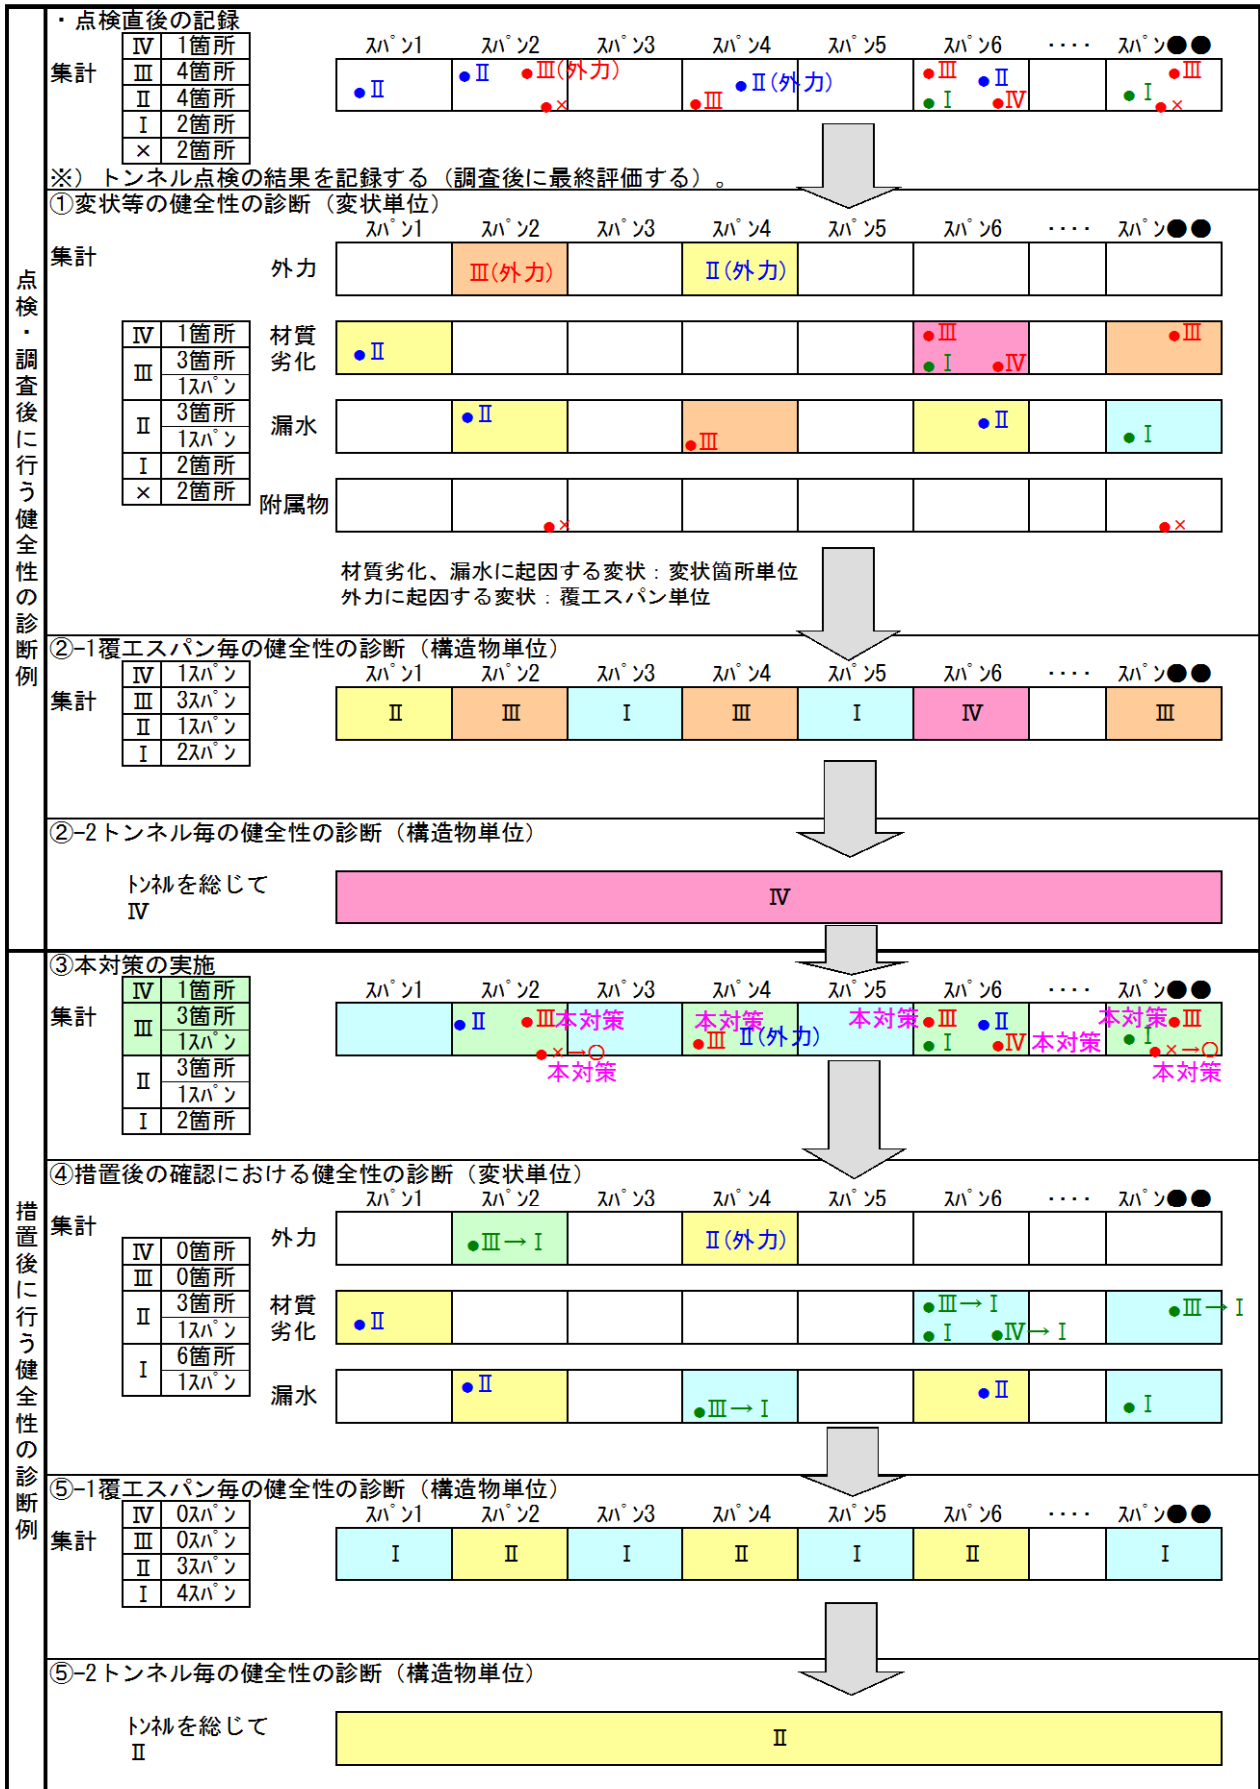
点検・調査後に行う健全性の診断例

・点検直後の記録

集計
| Ⅳ | 1箇所 |
|---|---|
| Ⅲ | 4箇所 |
| Ⅱ | 4箇所 |
| Ⅰ | 2箇所 |
| × | 2箇所 |

| ｽﾊﾟﾝ1 | ｽﾊﾟﾝ2 | ｽﾊﾟﾝ3 | ｽﾊﾟﾝ4 | ｽﾊﾟﾝ5 | ｽﾊﾟﾝ6 | ・・・・ | ｽﾊﾟﾝ●● |
|---|---|---|---|---|---|---|---|
| ●Ⅱ | ●Ⅱ ●Ⅲ(外力) ●× | | ●Ⅲ ●Ⅱ(外力) | | ●Ⅲ ●Ⅱ ●Ⅰ ●Ⅳ | | ●Ⅲ ●Ⅰ ●× |

※）トンネル点検の結果を記録する（調査後に最終評価する）。

①変状等の健全性の診断（変状単位）

集計
| Ⅳ | 1箇所 |
|---|---|
| Ⅲ | 3箇所 |
| | 1ｽﾊﾟﾝ |
| Ⅱ | 3箇所 |
| | 1ｽﾊﾟﾝ |
| Ⅰ | 2箇所 |
| × | 2箇所 |

| | ｽﾊﾟﾝ1 | ｽﾊﾟﾝ2 | ｽﾊﾟﾝ3 | ｽﾊﾟﾝ4 | ｽﾊﾟﾝ5 | ｽﾊﾟﾝ6 | ・・・・ | ｽﾊﾟﾝ●● |
|---|---|---|---|---|---|---|---|---|
| 外力 | | Ⅲ(外力) | | Ⅱ(外力) | | | | |
| 材質劣化 | ●Ⅱ | | | | | ●Ⅲ ●Ⅰ ●Ⅳ | | ●Ⅲ |
| 漏水 | | ●Ⅱ | | ●Ⅲ | | ●Ⅱ | | ●Ⅰ |
| 附属物 | | ●× | | | | | | ●× |

材質劣化、漏水に起因する変状：変状箇所単位
外力に起因する変状：覆エスパン単位

②-1覆エスパン毎の健全性の診断（構造物単位）

集計
| Ⅳ | 1ｽﾊﾟﾝ |
|---|---|
| Ⅲ | 3ｽﾊﾟﾝ |
| Ⅱ | 1ｽﾊﾟﾝ |
| Ⅰ | 2ｽﾊﾟﾝ |

| ｽﾊﾟﾝ1 | ｽﾊﾟﾝ2 | ｽﾊﾟﾝ3 | ｽﾊﾟﾝ4 | ｽﾊﾟﾝ5 | ｽﾊﾟﾝ6 | ・・・・ | ｽﾊﾟﾝ●● |
|---|---|---|---|---|---|---|---|
| Ⅱ | Ⅲ | Ⅰ | Ⅲ | Ⅰ | Ⅳ | | Ⅲ |

②-2トンネル毎の健全性の診断（構造物単位）

ﾄﾝﾈﾙを総じて
Ⅳ

Ⅳ

措置後に行う健全性の診断例

③本対策の実施

集計
| Ⅳ | 1箇所 |
|---|---|
| Ⅲ | 3箇所 |
| | 1ｽﾊﾟﾝ |
| Ⅱ | 3箇所 |
| | 1ｽﾊﾟﾝ |
| Ⅰ | 2箇所 |

| ｽﾊﾟﾝ1 | ｽﾊﾟﾝ2 | ｽﾊﾟﾝ3 | ｽﾊﾟﾝ4 | ｽﾊﾟﾝ5 | ｽﾊﾟﾝ6 | ・・・・ | ｽﾊﾟﾝ●● |
|---|---|---|---|---|---|---|---|
| | ●Ⅱ ●Ⅲ本対策 ●×→○ 本対策 | | 本対策 ●Ⅲ Ⅱ(外力) | 本対策 | ●Ⅲ ●Ⅱ ●Ⅰ ●Ⅳ本対策 | | 本対策●Ⅲ ●Ⅰ ●×→○ 本対策 |

④措置後の確認における健全性の診断（変状単位）

集計
| Ⅳ | 0箇所 |
|---|---|
| Ⅲ | 0箇所 |
| Ⅱ | 3箇所 |
| | 1ｽﾊﾟﾝ |
| Ⅰ | 6箇所 |
| | 1ｽﾊﾟﾝ |

| | ｽﾊﾟﾝ1 | ｽﾊﾟﾝ2 | ｽﾊﾟﾝ3 | ｽﾊﾟﾝ4 | ｽﾊﾟﾝ5 | ｽﾊﾟﾝ6 | ・・・・ | ｽﾊﾟﾝ●● |
|---|---|---|---|---|---|---|---|---|
| 外力 | | ●Ⅲ→Ⅰ | | Ⅱ(外力) | | | | |
| 材質劣化 | ●Ⅱ | | | | | ●Ⅲ→Ⅰ ●Ⅰ ●Ⅳ→Ⅰ | | ●Ⅲ→Ⅰ |
| 漏水 | | ●Ⅱ | | ●Ⅲ→Ⅰ | | ●Ⅱ | | ●Ⅰ |

⑤-1覆エスパン毎の健全性の診断（構造物単位）

集計
| Ⅳ | 0ｽﾊﾟﾝ |
|---|---|
| Ⅲ | 0ｽﾊﾟﾝ |
| Ⅱ | 3ｽﾊﾟﾝ |
| Ⅰ | 4ｽﾊﾟﾝ |

| ｽﾊﾟﾝ1 | ｽﾊﾟﾝ2 | ｽﾊﾟﾝ3 | ｽﾊﾟﾝ4 | ｽﾊﾟﾝ5 | ｽﾊﾟﾝ6 | ・・・・ | ｽﾊﾟﾝ●● |
|---|---|---|---|---|---|---|---|
| Ⅰ | Ⅱ | Ⅰ | Ⅱ | Ⅰ | Ⅱ | | Ⅰ |

⑤-2トンネル毎の健全性の診断（構造物単位）

ﾄﾝﾈﾙを総じて
Ⅱ

Ⅱ